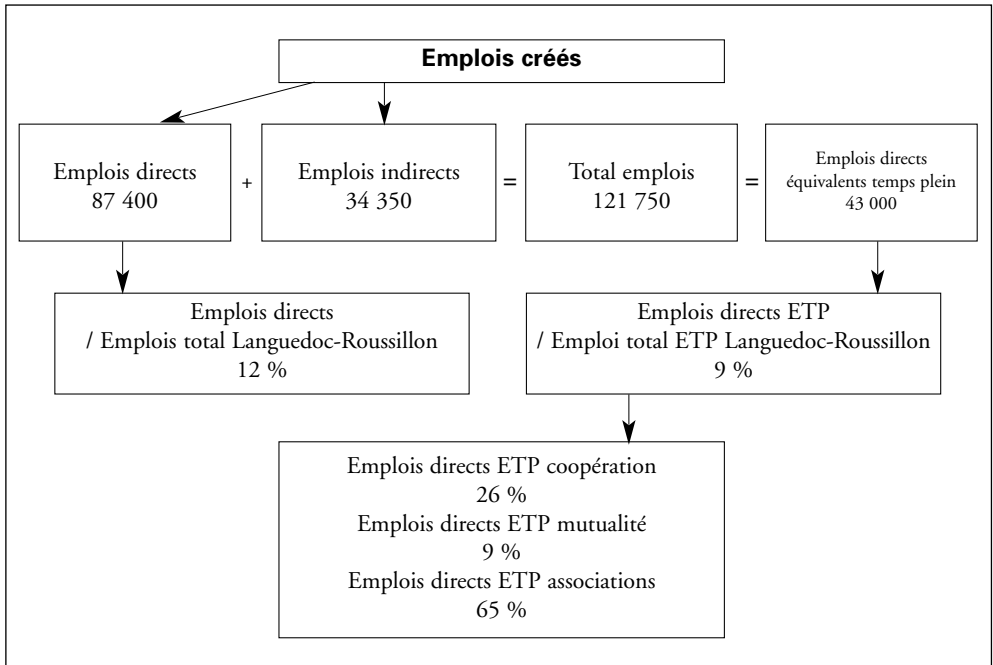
Emplois créés

Emplois directs
87 400

+

Emplois indirects
34 350

=

Total emplois
121 750

=

Emplois directs
équivalents temps plein
43 000

Emplois directs
/ Emplois total Languedoc-Roussillon
12 %

Emplois directs ETP
/ Emploi total ETP Languedoc-Roussillon
9 %

Emplois directs ETP coopération
26 %
Emplois directs ETP mutualité
9 %
Emplois directs ETP associations
65 %